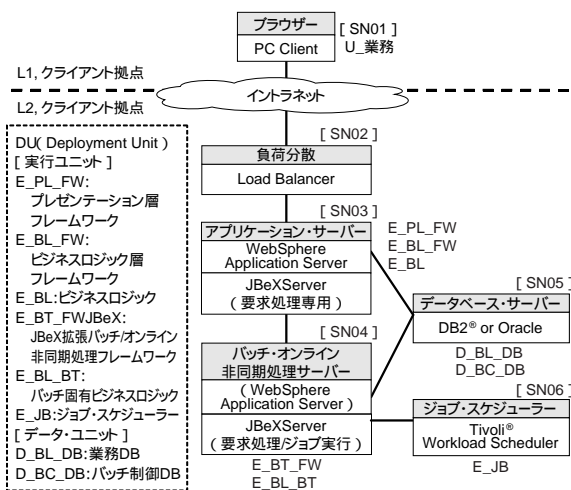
ブラウザー
PC Client
[ SN01 ]
U_業務

L1, クライアント拠点

イントラネット

L2, クライアント拠点

DU( Deployment Unit )
[ 実行ユニット ]
E_PL_FW:
プレゼンテーション層
フレームワーク
E_BL_FW:
ビジネスロジック層
フレームワーク
E_BL:ビジネスロジック
E_BT_FWJBeX:
JBeX拡張バッチ/オンライン
非同期処理フレームワーク
E_BL_BT:
バッチ固有ビジネスロジック
E_JB:ジョブ・スケジューラー
[ データ・ユニット ]
D_BL_DB:業務DB
D_BC_DB:バッチ制御DB

[ SN02 ]
負荷分散
Load Balancer

[ SN03 ]
アプリケーション・サーバー
WebSphere Application Server
JBeXServer
( 要求処理専用 )

E_PL_FW
E_BL_FW
E_BL

[ SN05 ]
データベース・サーバー
DB2® or Oracle
D_BL_DB
D_BC_DB

[ SN04 ]
バッチ・オンライン
非同期処理サーバー
( WebSphere Application Server )
JBeXServer
( 要求処理/ジョブ実行 )
E_BT_FW
E_BL_BT

[ SN06 ]
ジョブ・スケジューラー
Tivoli®
Workload Scheduler
E_JB